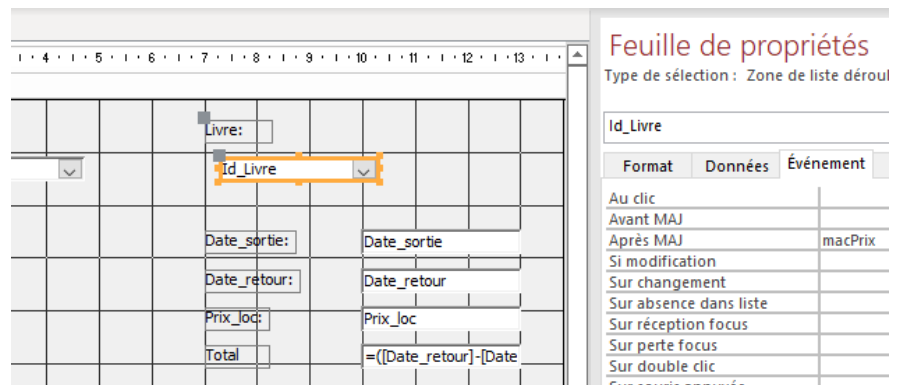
4 · 5 · 6 · 7 · 8 · 9 · 10 · 11 · 12 · 13

Livre:

Id_Livre

Date_sortie: Date_sortie

Date_retour: Date_retour

Prix_loc: Prix_loc

Total =([Date_retour]-[Date

Feuille de propriétés

Type de sélection : Zone de liste déroul

Id_Livre

Format Données Événement

| | |
|---|---|
| Au clic | |
| Avant MAJ | |
| Après MAJ | macPrix |
| Si modification | |
| Sur changement | |
| Sur absence dans liste | |
| Sur réception focus | |
| Sur perte focus | |
| Sur double clic | |
| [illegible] | |